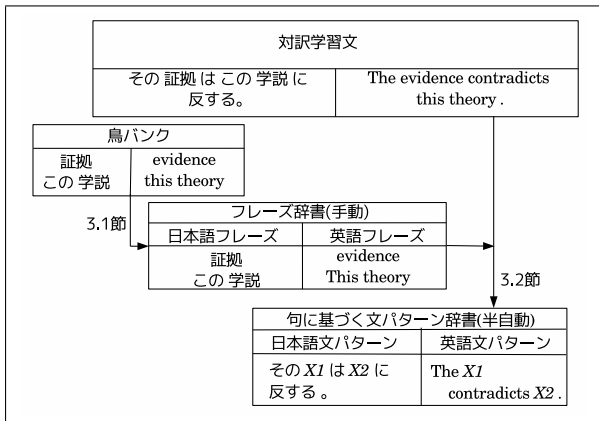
対訳学習文

| その 証拠 は この 学説 に 反する。 | The evidence contradicts this theory . |
|---|---|

鳥バンク

| 証拠 | evidence |
|---|---|
| この 学説 | this theory |

3.1節

フレーズ辞書(手動)

| 日本語フレーズ | 英語フレーズ |
|---|---|
| 証拠 この 学説 | evidence This theory |

3.2節

句に基づく文パターン辞書(半自動)

| 日本語文パターン | 英語文パターン |
|---|---|
| その *X1* は *X2* に 反する 。 | The *X1* contradicts *X2* . |